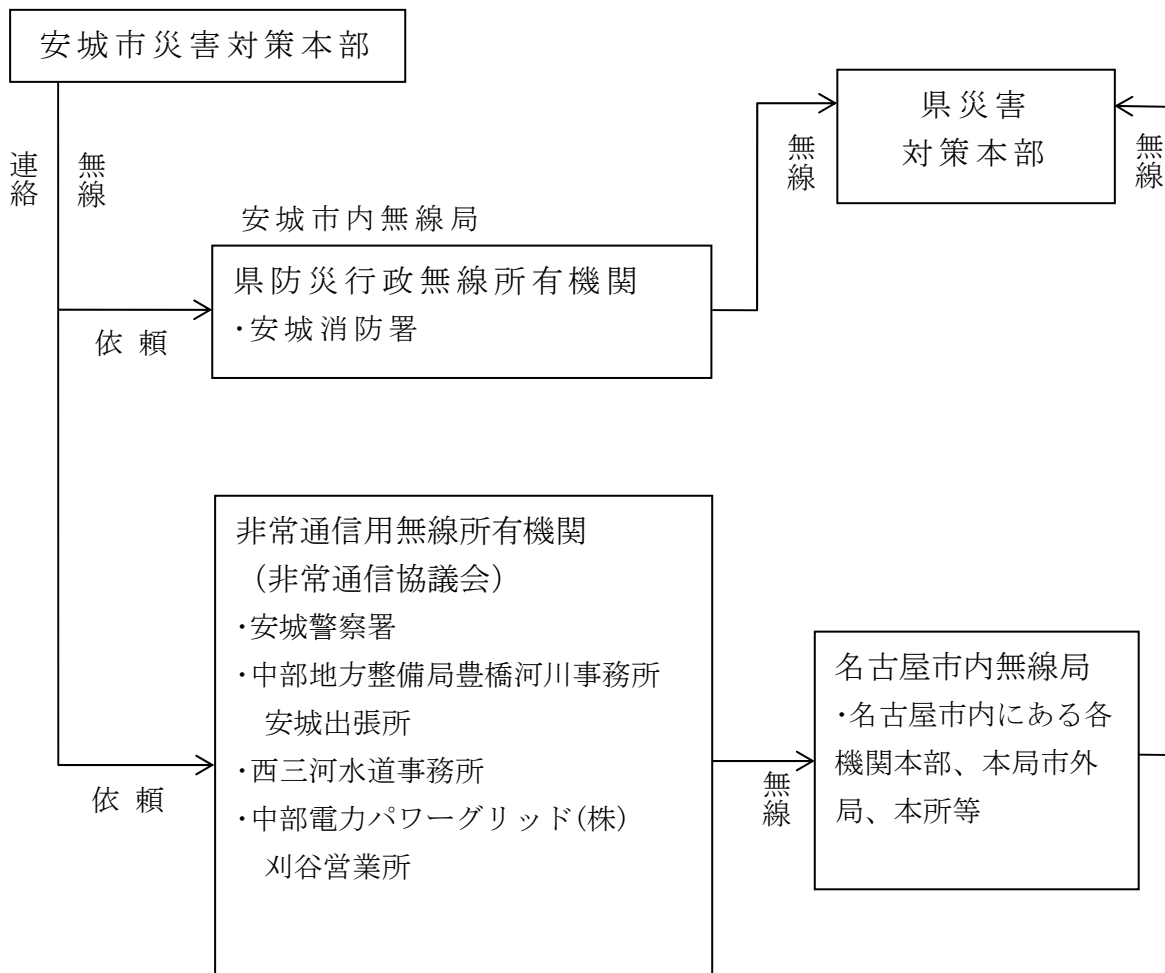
安城市災害対策本部

連絡

無線

県災害
対策本部

無線

無線

安城市内無線局

県防災行政無線所有機関
・安城消防署

依頼

非常通信用無線所有機関
（非常通信協議会）
・安城警察署
・中部地方整備局豊橋河川事務所
　安城出張所
・西三河水道事務所
・中部電力パワーグリッド(株)
　刈谷営業所

依頼

無線

名古屋市内無線局
・名古屋市内にある各機関本部、本局市外局、本所等